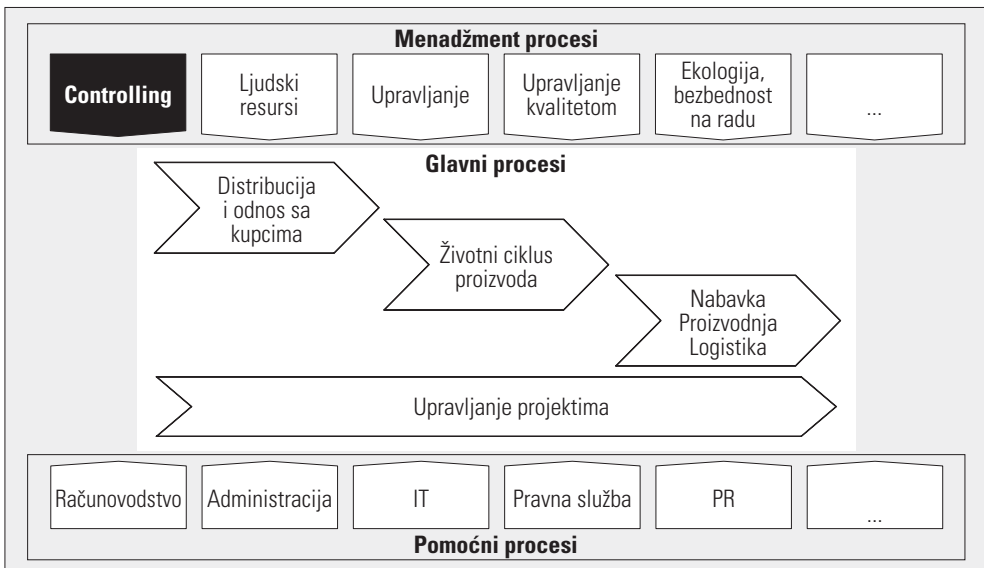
Menadžment procesi

Controlling

Ljudski resursi

Upravljanje

Upravljanje kvalitetom

Ekologija, bezbednost na radu

...

Glavni procesi

Distribucija i odnos sa kupcima

Životni ciklus proizvoda

Nabavka Proizvodnja Logistika

Upravljanje projektima

Računovodstvo

Administracija

IT

Pravna služba

PR

...

Pomoćni procesi